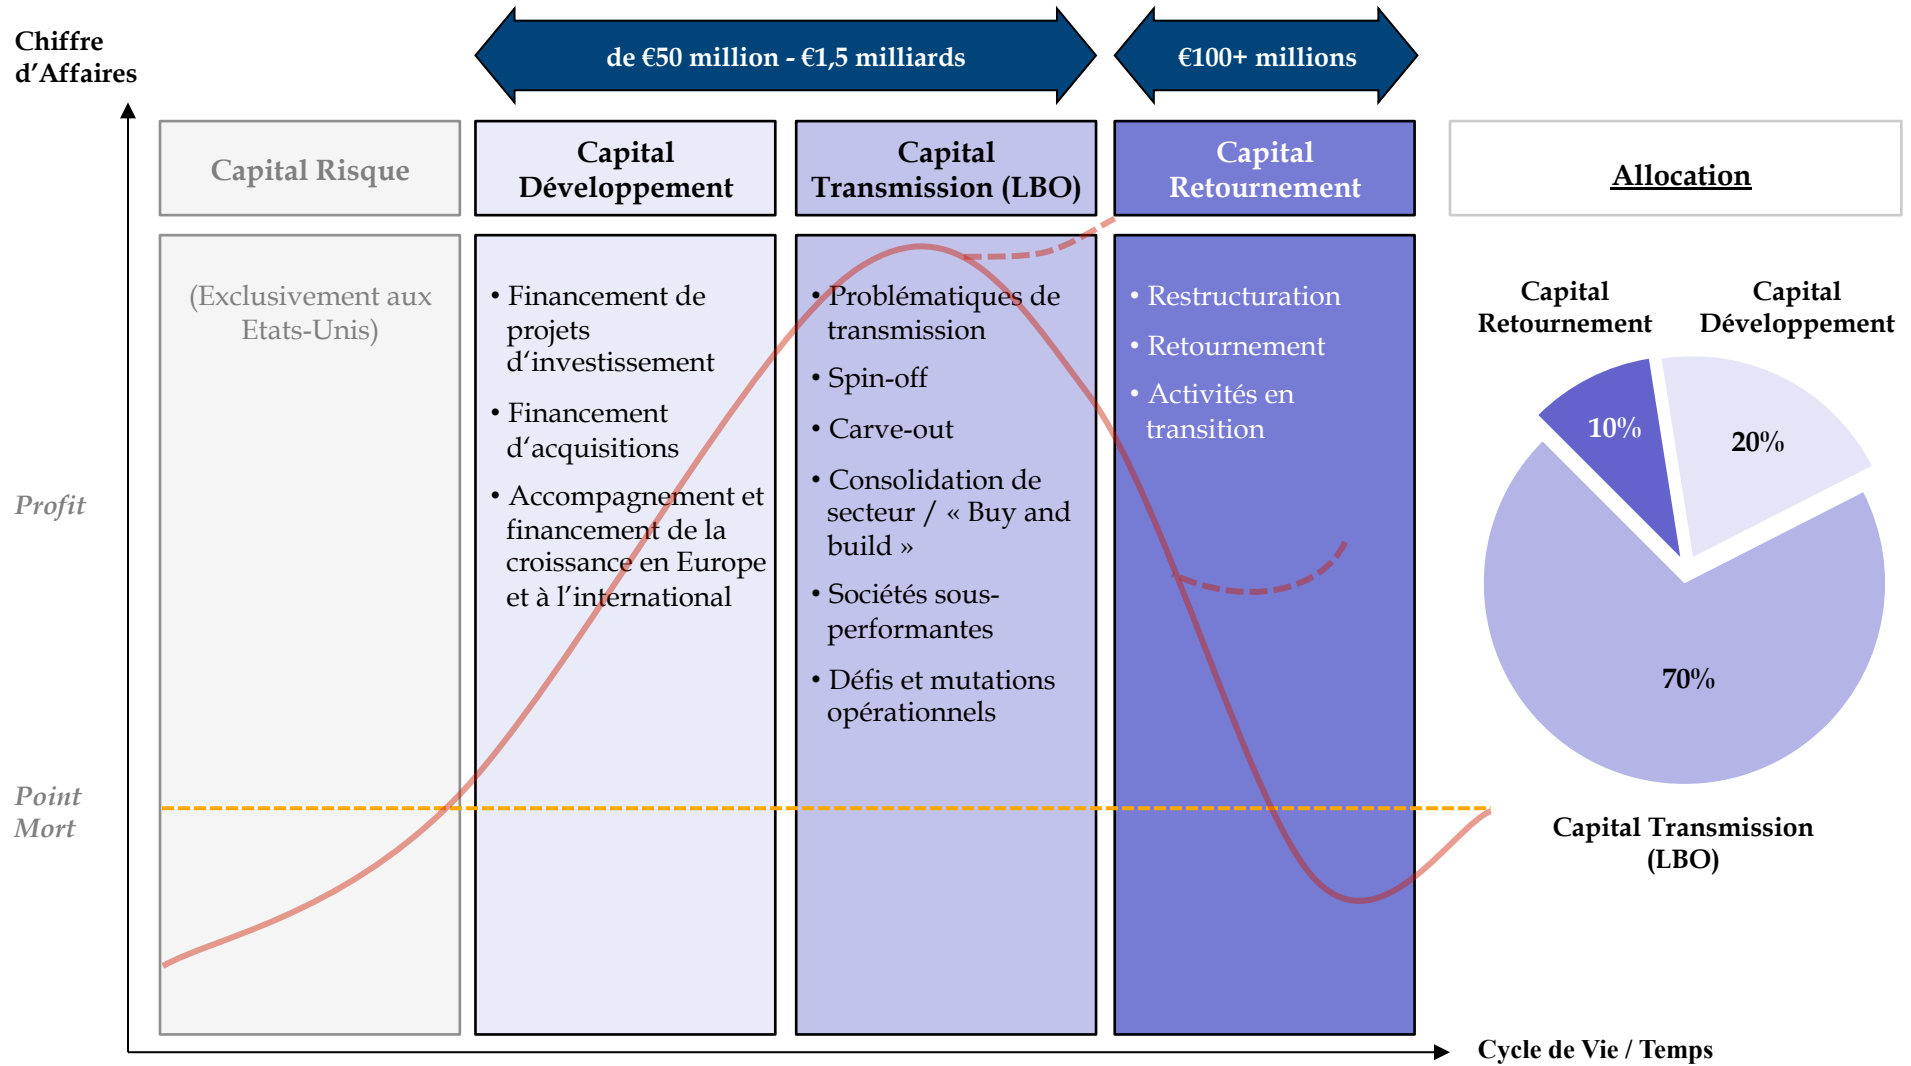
Chiffre d’Affaires

de €50 million - €1,5 milliards

€100+ millions

Capital Risque

Capital Développement

Capital Transmission (LBO)

Capital Retournement

Allocation

(Exclusivement aux Etats-Unis)

• Financement de projets d’investissement
• Financement d’acquisitions
• Accompagnement et financement de la croissance en Europe et à l’international

• Problématiques de transmission
• Spin-off
• Carve-out
• Consolidation de secteur / « Buy and build »
• Sociétés sous-performantes
• Défis et mutations opérationnels

• Restructuration
• Retournement
• Activités en transition

Capital Retournement

Capital Développement

10%

20%

70%

Capital Transmission (LBO)

Profit

Point Mort

Cycle de Vie / Temps